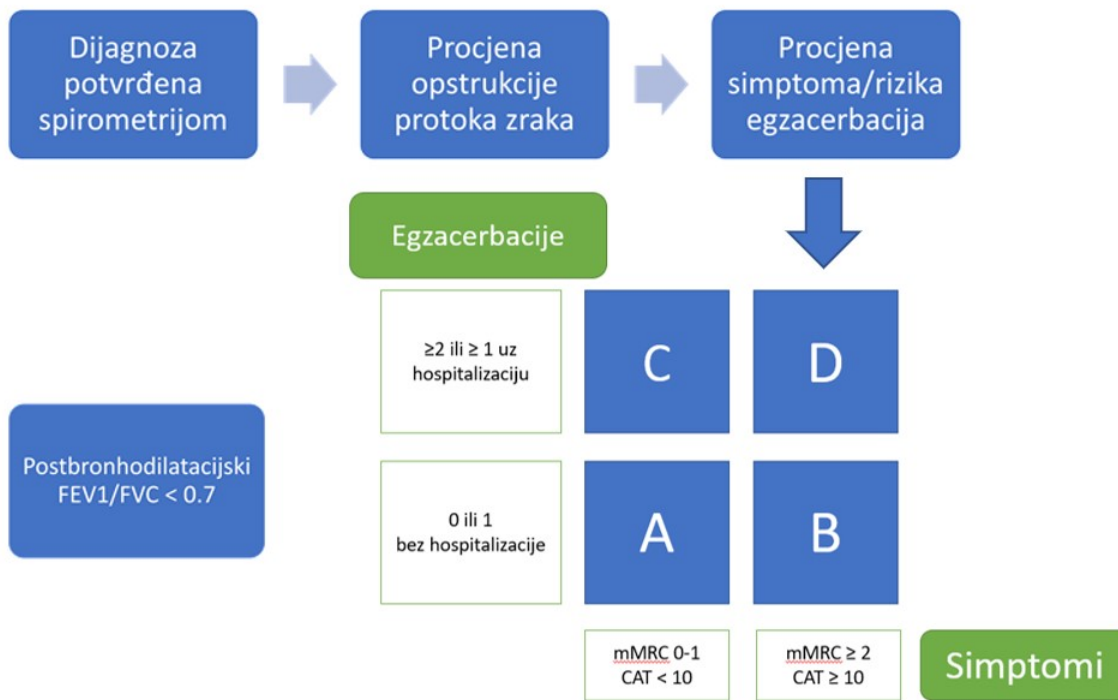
Dijagnoza potvrđena spirometrijom

Procjena opstrukcije protoka zraka

Procjena simptoma/rizika egzacerbacija

Egzacerbacije

≥2 ili ≥ 1 uz hospitalizaciju

C

D

Postbronhodilatacijski FEV1/FVC < 0.7

0 ili 1 bez hospitalizacije

A

B

mMRC 0-1
CAT < 10

mMRC ≥ 2
CAT ≥ 10

Simptomi